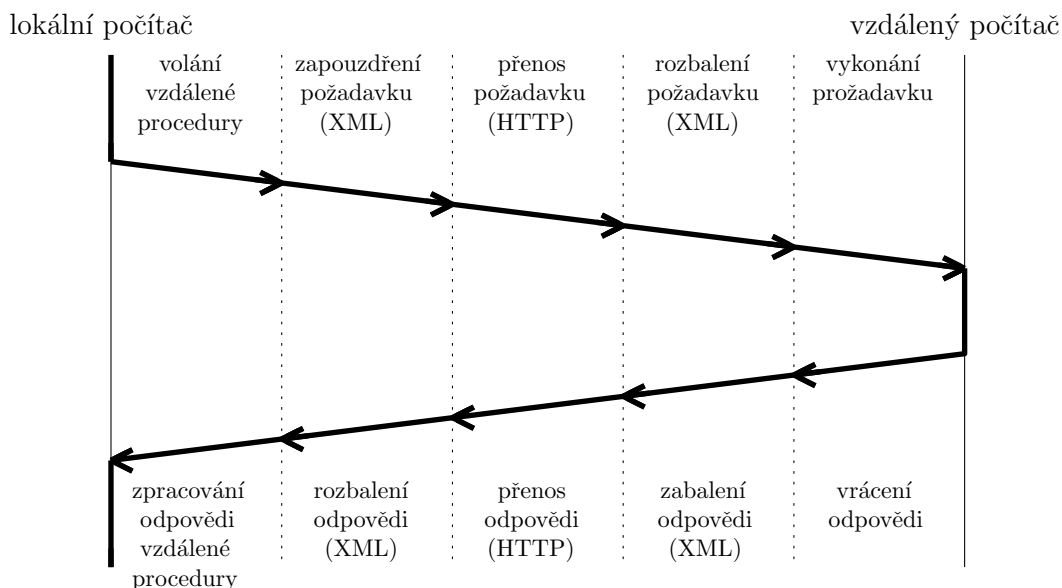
lokální počítač

vzdálený počítač

volání vzdálené procedury

zapouzdření požadavku (XML)

přenos požadavku (HTTP)

rozbalení požadavku (XML)

vykonání prožadavku

zpracování odpovědi vzdálené procedury

rozbalení odpovědi (XML)

přenos odpovědi (HTTP)

zabalení odpovědi (XML)

vrácení odpovědi